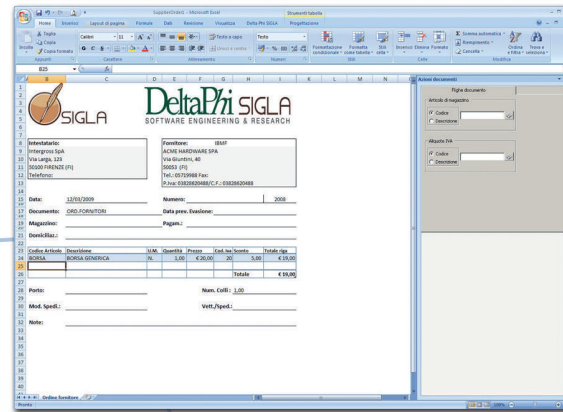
SupplierOrder1 - Microsoft Excel

Strumenti tabella

Home Inserisci Layout di pagina Formule Dati Revisione Visualizza Delta Phi SIGLA Progettazione

Taglia
Copia
Incolla
Copia formato
Appunti

Calibri 11
Carattere

Testo a capo
Unisci e centra
Allineamento

Testo
Numeri

Formattazione condizionale
Formatta come tabella
Stili cella
Stili

Inserisci Elimina Formato
Celle

Somma automatica
Riempimento
Cancella
Ordina e filtra
Trova e seleziona
Modifica

B25

SIGLA

DeltaPhi SIGLA
SOFTWARE ENGINEERING & RESEARCH

| Intestatario: | |
|---|---|
| Intergross SpA | |
| Via Larga, 123 | |
| 50100 FIRENZE (FI) | |
| Telefono: | |

| Fornitore: | IBMF |
|---|---|
| ACME HARDWARE SPA | |
| Via Giuntini, 40 | |
| 50053 (FI) | |
| Tel.: 05719988 Fax: | |
| P.Iva: 03828620488/C.F.: 03828620488 | |

Data: 12/03/2009
Numero: 2008
Documento: ORD.FORNITORI
Data prev. Evasione:
Magazzino:
Pagam.:
Domiciliaz.:

| Codice Articolo | Descrizione | U.M. | Quantità | Prezzo | Cod. Iva | Sconto | Totale riga |
|---|---|---|---|---|---|---|---|
| BORSA | BORSA GENERICA | N. | 1,00 | € 20,00 | 20 | 5,00 | € 19,00 |
| | | | | | | Totale | € 19,00 |

Porto:
Num. Colli: 1,00
Mod. Spedi.:
Vett./Sped.:
Note:

Azioni documenti
Piede documento
Articolo di magazzino
Codice
Descrizione
Aliquota IVA
Codice
Descrizione

Ordine fornitore

Pronto
100%